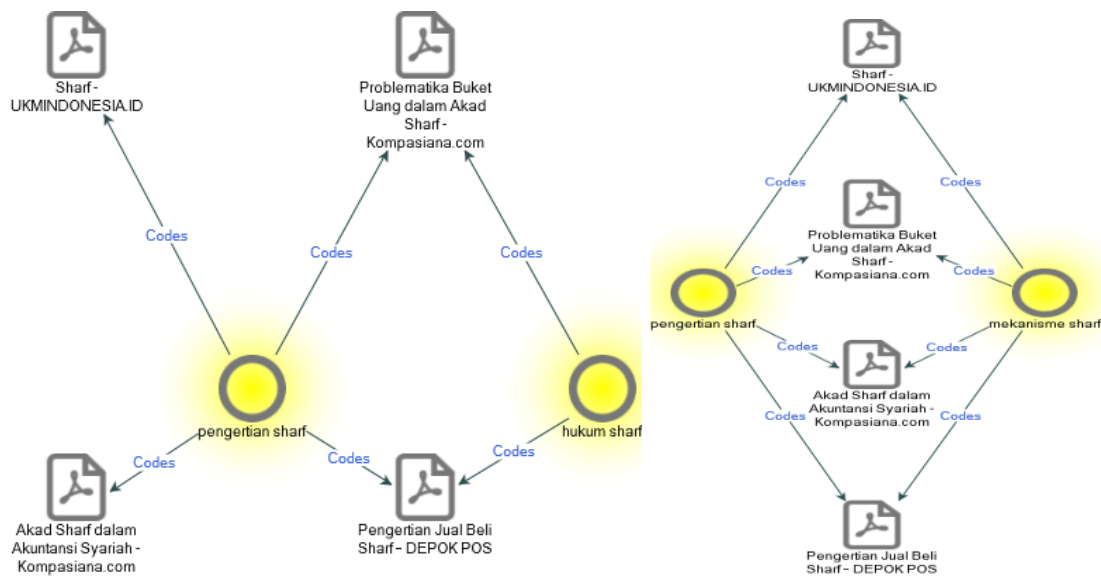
Sharf - UKMINDONESIA.ID

Problematika Buket Uang dalam Akad Sharf - Kompasiana.com

Codes

Codes

Codes

pengertian sharf

hukum sharf

Codes

Codes

Codes

Akad Sharf dalam Akuntansi Syariah - Kompasiana.com

Pengertian Jual Beli Sharf - DEPOK POS

Sharf - UKMINDONESIA.ID

Codes

Codes

Problematika Buket Uang dalam Akad Sharf - Kompasiana.com

Codes

Codes

pengertian sharf

mekanisme sharf

Codes

Codes

Akad Sharf dalam Akuntansi Syariah - Kompasiana.com

Codes

Codes

Pengertian Jual Beli Sharf - DEPOK POS